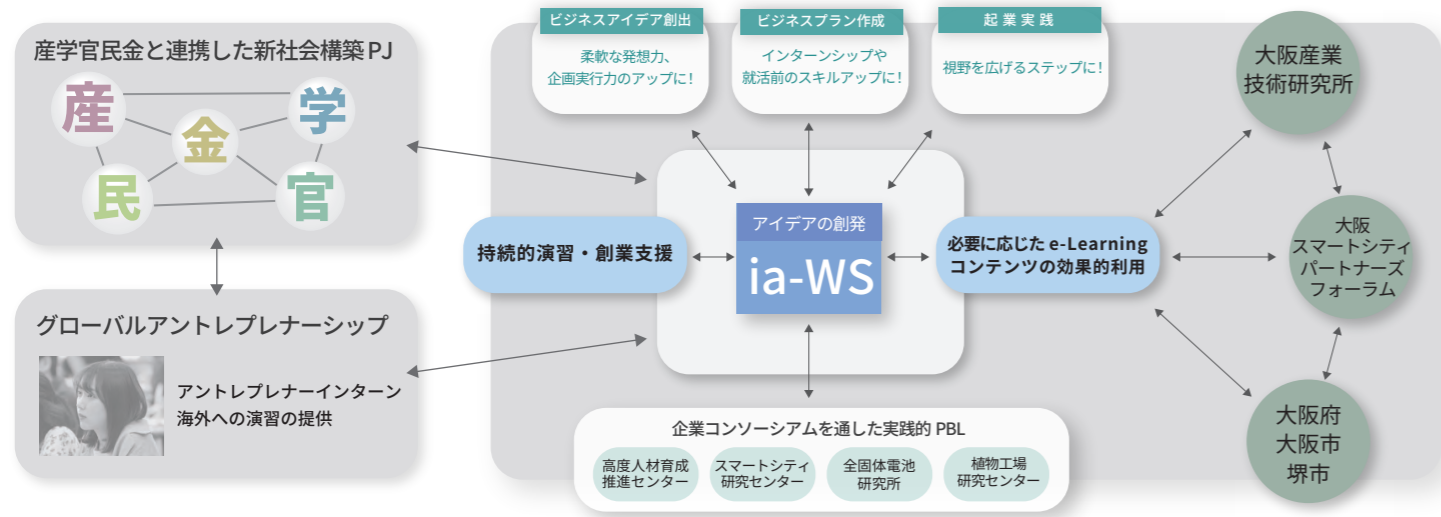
産学官民金と連携した新社会構築PJ

産
学
金
民
官

グローバルアントレプレナーシップ

アントレプレナーインターン
海外への演習の提供

ビジネスアイデア創出
柔軟な発想力、
企画実行力のアップに！

ビジネスプラン作成
インターンシップや
就活前のスキルアップに！

起業実践
視野を広げるステップに！

持続的演習・創業支援

アイデアの創発
ia-WS

必要に応じた e-Learning
コンテンツの効果的利用

企業コンソーシアムを通した実践的 PBL

高度人材育成
推進センター

スマートシティ
研究センター

全固体電池
研究所

植物工場
研究センター

大阪産業
技術研究所

大阪
スマートシティ
パートナーズ
フォーラム

大阪府
大阪市
堺市